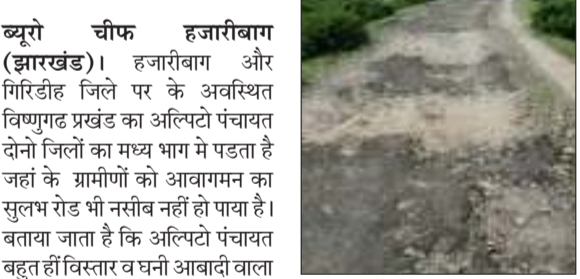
ब्यूरो चीफ हजारीबाग (झारखंड)। हजारीबाग और गिरिडीह जिले पर के अवस्थित विष्णुगढ प्रखंड का अल्पिटो पंचायत दोनो जिलों का मध्य भाग मे पडता है जहां के ग्रामीणों को आवागमन का सुलभ रोड भी नसीब नहीं हो पाया है। बताया जाता है कि अल्पिटो पंचायत बहुत हीं विस्तार व घनी आबादी वाला